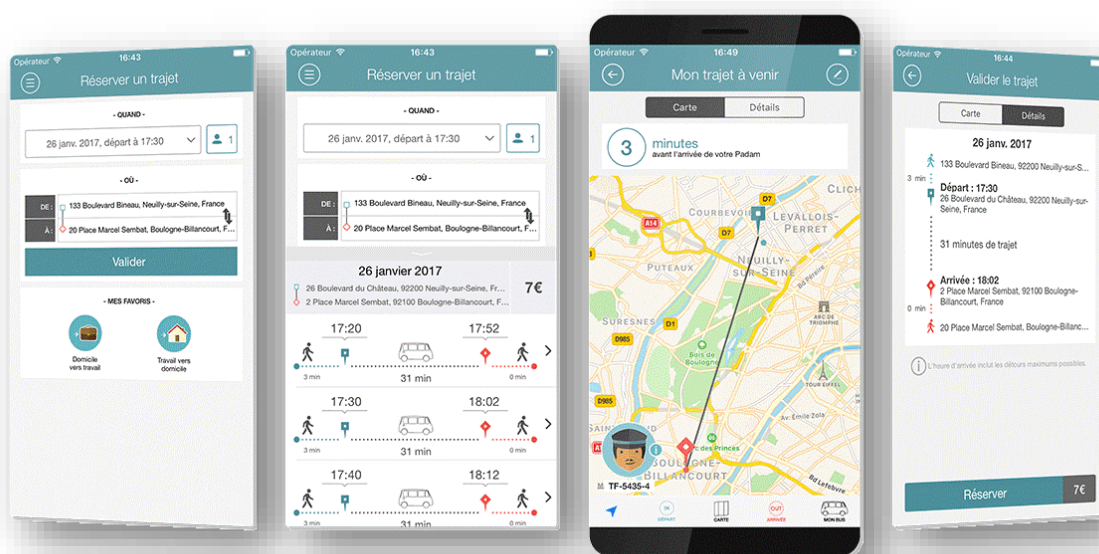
Opérateur 16:43
Réserver un trajet
- QUAND -
26 janv. 2017, départ à 17:30
1
- OÙ -
DE : 133 Boulevard Bineau, Neuilly-sur-Seine, France
À : 20 Place Marcel Sembat, Boulogne-Billancourt, F...
Valider
- MES FAVORIS -
Domicile vers travail
Travail vers domicile

Opérateur 16:43
Réserver un trajet
- QUAND -
26 janv. 2017, départ à 17:30
1
- OÙ -
DE : 133 Boulevard Bineau, Neuilly-sur-Seine, France
À : 20 Place Marcel Sembat, Boulogne-Billancourt, F...
26 janvier 2017
26 Boulevard du Château, 92200 Neuilly-sur-Seine, F...
2 Place Marcel Sembat, 92100 Boulogne-Billancourt, F...
7€
17:20 17:52
3 min 31 min 0 min
17:30 18:02
3 min 31 min 0 min
17:40 18:12
3 min 31 min 0 min

Opérateur 16:49
Mon trajet à venir
Carte Détails
3 minutes avant l'arrivée de votre Padam
COURBEVOIE LEVALLOIS-PERRET PUTEAUX NEUILLY-SUR-SEINE SURESNES Bois de Boulogne D7 A14 D1 D985 ARC DE TRIOMPHE TOUR EIFFEL Av. Émile Zola Parc des Princes BOULOGNE-BILLANCOURT Bd Lefebvre CLICH
TF-5435-4
DÉPART CARTE ARRIVÉE MON BUS

Opérateur 16:44
Valider le trajet
Carte Détails
26 janv. 2017
133 Boulevard Bineau, 92200 Neuilly-sur-S...
3 min
Départ : 17:30
26 Boulevard du Château, 92200 Neuilly-sur-Seine, France
31 minutes de trajet
Arrivée : 18:02
2 Place Marcel Sembat, 92100 Boulogne-Billancourt, France
0 min
20 Place Marcel Sembat, Boulogne-Billanc...
L'heure d'arrivée inclut les détours maximums possibles.
Réserver 7€